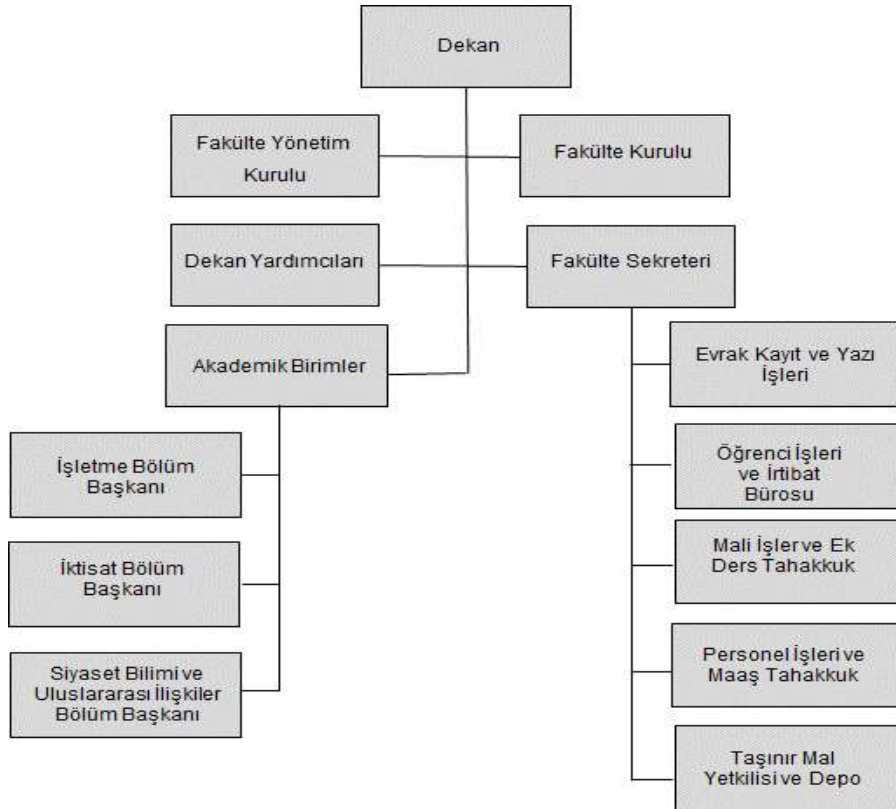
Dekan

Fakülte Yönetim Kurulu

Fakülte Kurulu

Dekan Yardımcıları

Fakülte Sekreteri

Akademik Birimler

İşletme Bölüm Başkanı

İktisat Bölüm Başkanı

Siyaset Bilimi ve Uluslararası İlişkiler Bölüm Başkanı

Evrak Kayıt ve Yazı İşleri

Öğrenci İşleri ve İrtibat Bürosu

Mali İşler ve Ek Ders Tahakkuk

Personel İşleri ve Maaş Tahakkuk

Taşınır Mal Yetkilisi ve Depo